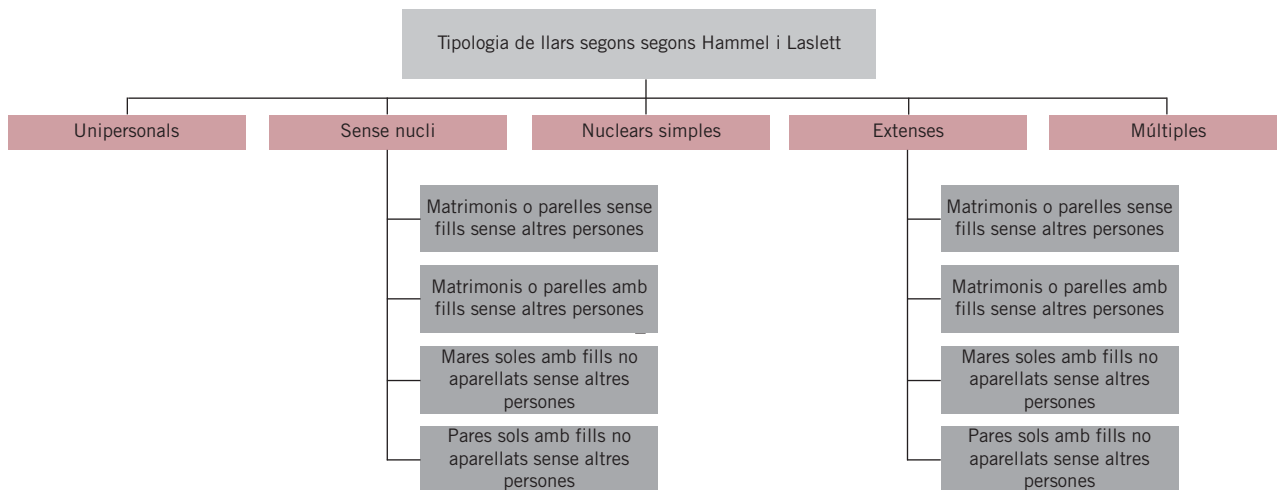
Tipologia de llars segons segons Hammel i Laslett

Unipersonals

Sense nucli

Matrimonis o parelles sense fills sense altres persones

Matrimonis o parelles amb fills sense altres persones

Mares soles amb fills no aparellats sense altres persones

Pares sols amb fills no aparellats sense altres persones

Nuclears simples

Extenses

Matrimonis o parelles sense fills sense altres persones

Matrimonis o parelles amb fills sense altres persones

Mares soles amb fills no aparellats sense altres persones

Pares sols amb fills no aparellats sense altres persones

Múltiples